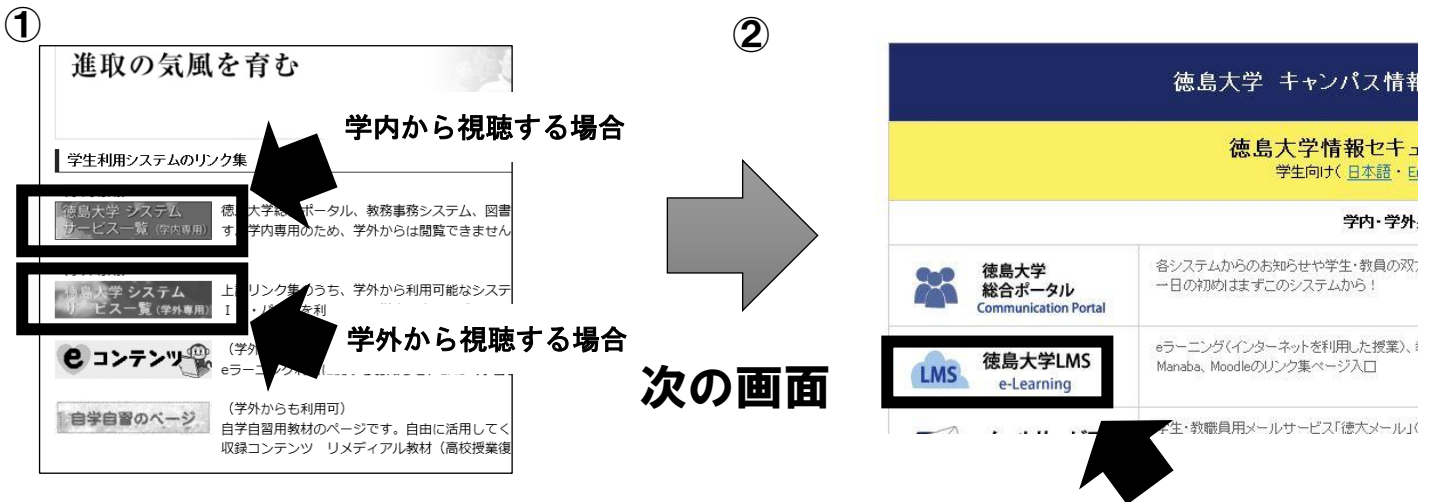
①

進取の気風を育む

学内から視聴する場合

学生利用システムのリンク集

徳島大学 システム サービス一覧 (学内専用)

徳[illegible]大学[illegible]ポータル、教務事務システム、図書 す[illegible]学内専用のため、学外からは閲覧できません

徳島大学 システム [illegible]ービス一覧 (学外専用)

上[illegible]リンク集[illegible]うち、学外から利用可能なシステ I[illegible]・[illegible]利

学外から視聴する場合

e コンテンツ

(学外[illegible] eラーニ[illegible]

自学自習のページ

(学外からも利用可) 自学自習用教材のページです。自由に活用してく 収録コンテンツ リメディアル教材 (高校授業復

②

次の画面

徳島大学 キャンパス情報

徳島大学情報セキュ

学生向け( 日本語・E

学内・学外

徳島大学 総合ポータル Communication Portal

各システムからのお知らせや学生・教員の双方 一日の初めはまずこのシステムから!

LMS 徳島大学LMS e-Learning

eラーニング(インターネットを利用した授業)、 Manaba、Moodleのリンク集ページ入口

学生・教職員用メールサービス「徳大メール」(